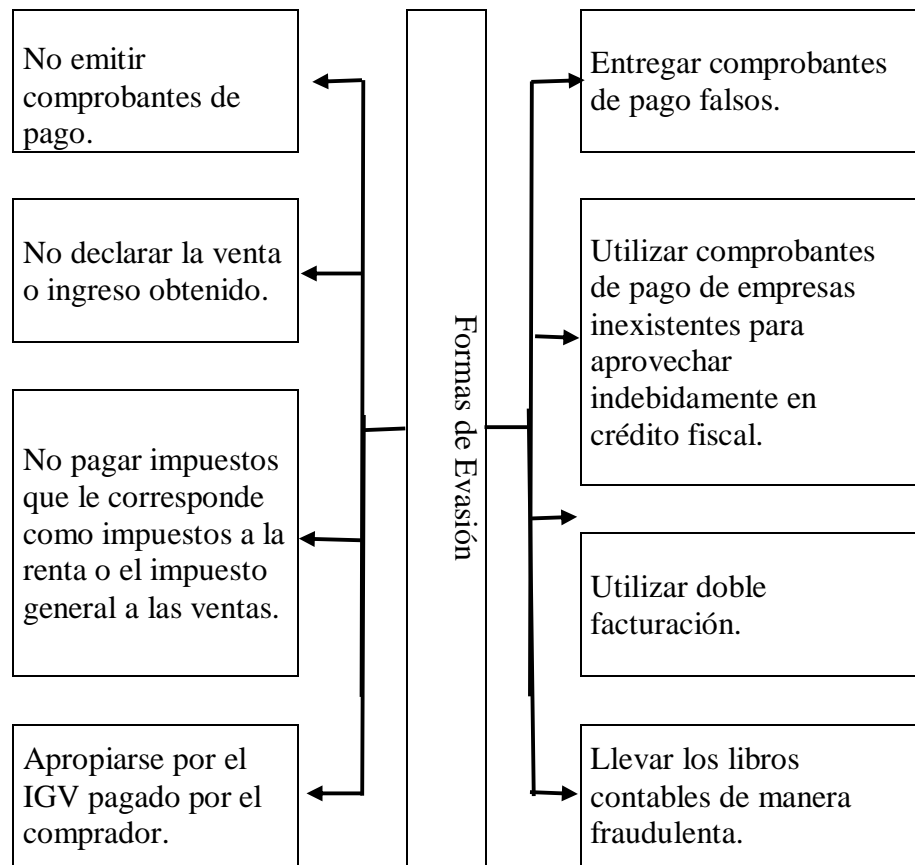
Formas de Evasión

No emitir comprobantes de pago.

No declarar la venta o ingreso obtenido.

No pagar impuestos que le corresponde como impuestos a la renta o el impuesto general a las ventas.

Apropiarse por el IGV pagado por el comprador.

Entregar comprobantes de pago falsos.

Utilizar comprobantes de pago de empresas inexistentes para aprovechar indebidamente en crédito fiscal.

Utilizar doble facturación.

Llevar los libros contables de manera fraudulenta.